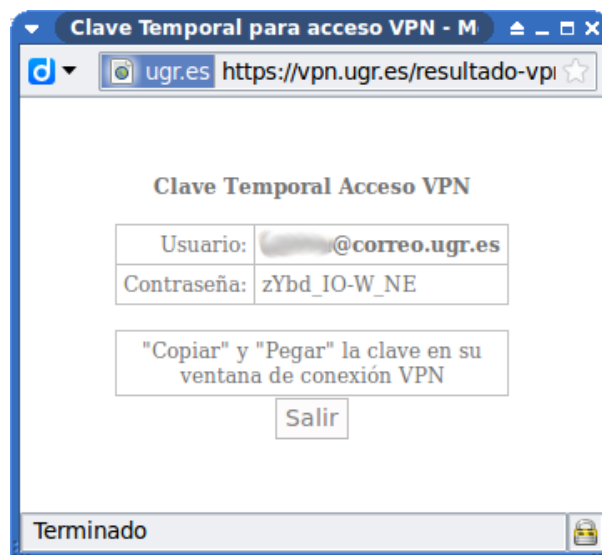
Clave Temporal para acceso VPN - M

ugr.es https://vpn.ugr.es/resultado-vpı

Clave Temporal Acceso VPN

| Usuario: | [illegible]@correo.ugr.es |
|---|---|
| Contraseña: | zYbd_IO-W_NE |

"Copiar" y "Pegar" la clave en su ventana de conexión VPN

Salir

Terminado